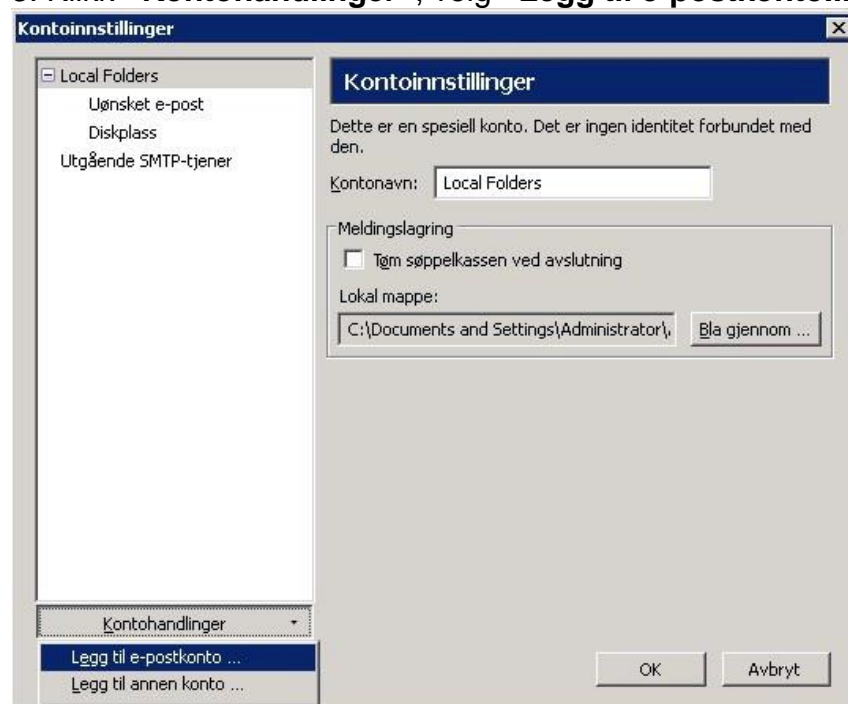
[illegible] "Kontohandlinger", velg "Legg til e-postkonto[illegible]

Kontoinnstillinger

⊟ Local Folders
Uønsket e-post
Diskplass
Utgående SMTP-tjener

Kontoinnstillinger

Dette er en spesiell konto. Det er ingen identitet forbundet med den.

Kontonavn: Local Folders

Meldingslagring

Tøm søppelkassen ved avslutning

Lokal mappe:

C:\Documents and Settings\Administrator\

Bla gjennom ...

Kontohandlinger

Legg til e-postkonto ...
Legg til annen konto ...

OK

Avbryt